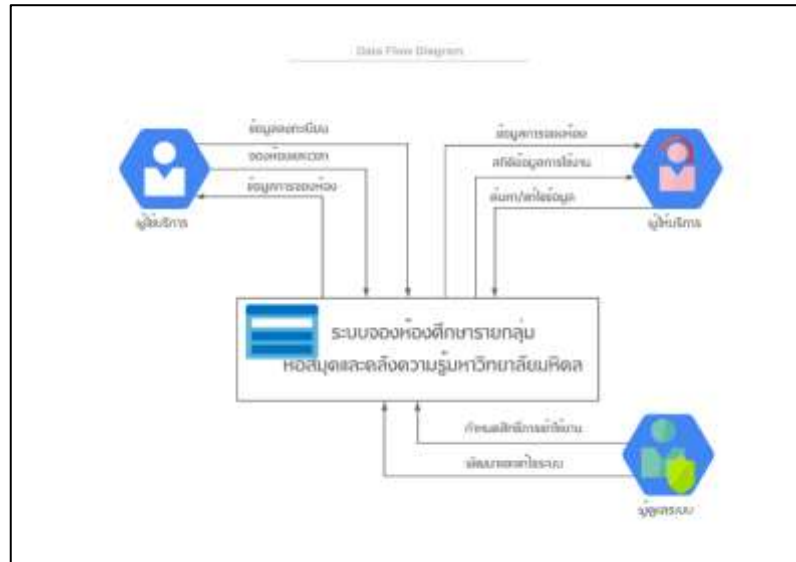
Data Flow Diagram

ข้อมูลลงทะเบียน

จองห้องและเวลา

ข้อมูลการจองห้อง

ผู้ใช้บริการ

ข้อมูลการจองห้อง

สถิติข้อมูลการใช้งาน

ค้นหา/แก้ไขข้อมูล

ผู้ให้บริการ

ระบบจองห้องศึกษารายกลุ่ม หอสมุดและคลังความรู้มหาวิทยาลัยมหิดล

กำหนดสิทธิ์การเข้าใช้งาน

พัฒนาและแก้ไขระบบ

ผู้ดูแลระบบ